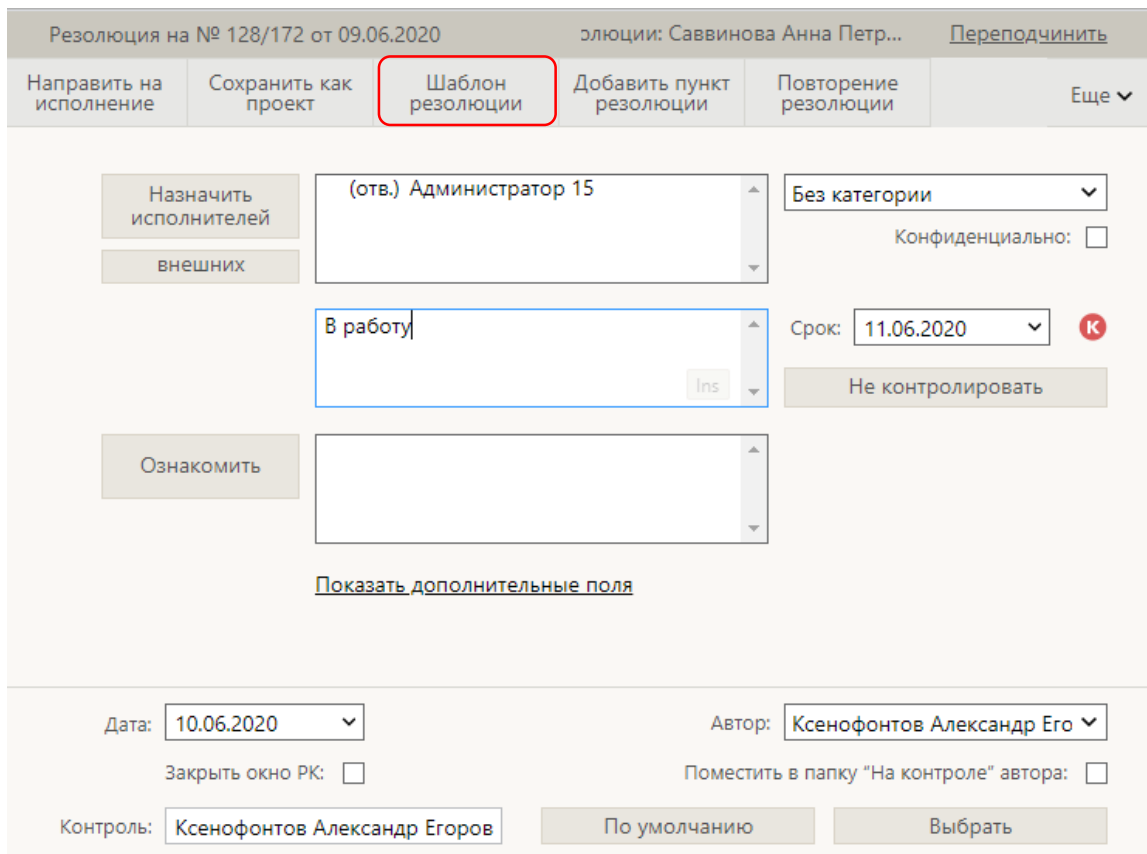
Резолюция на № 128/172 от 09.06.2020 золюции: Саввинова Анна Петр... Переподчинить

Направить на исполнение | Сохранить как проект | Шаблон резолюции | Добавить пункт резолюции | Повторение резолюции | Еще

Назначить исполнителей

внешних

(отв.) Администратор 15

Без категории

Конфиденциально:

В работу

Ins

Срок: 11.06.2020

К

Не контролировать

Ознакомить

Показать дополнительные поля

Дата: 10.06.2020

Автор: Ксенофонтов Александр Его

Закрыть окно РК:

Поместить в папку "На контроле" автора:

Контроль: Ксенофонтов Александр Егоров

По умолчанию

Выбрать